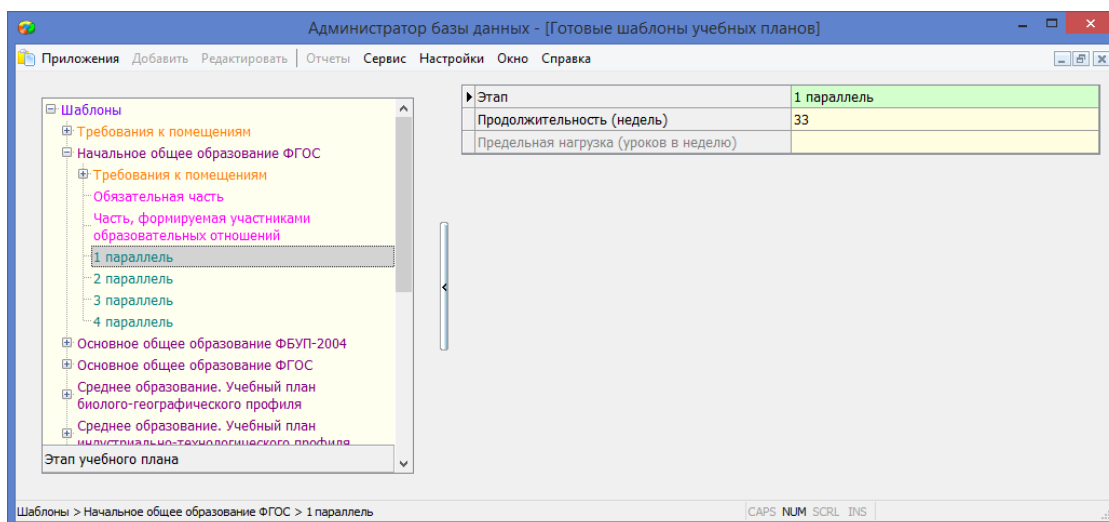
Администратор базы данных - [Готовые шаблоны учебных планов]

Приложения Добавить Редактировать Отчеты Сервис Настройки Окно Справка

Шаблоны
Требования к помещениям
Начальное общее образование ФГОС
Требования к помещениям
Обязательная часть
Часть, формируемая участниками образовательных отношений
1 параллель
2 параллель
3 параллель
4 параллель
Основное общее образование ФБУП-2004
Основное общее образование ФГОС
Среднее образование. Учебный план биолого-географического профиля
Среднее образование. Учебный план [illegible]

Этап учебного плана

| Этап | 1 параллель |
|---|---|
| Продолжительность (недель) | 33 |
| Предельная нагрузка (уроков в неделю) | |

Шаблоны > Начальное общее образование ФГОС > 1 параллель
CAPS NUM SCRL INS